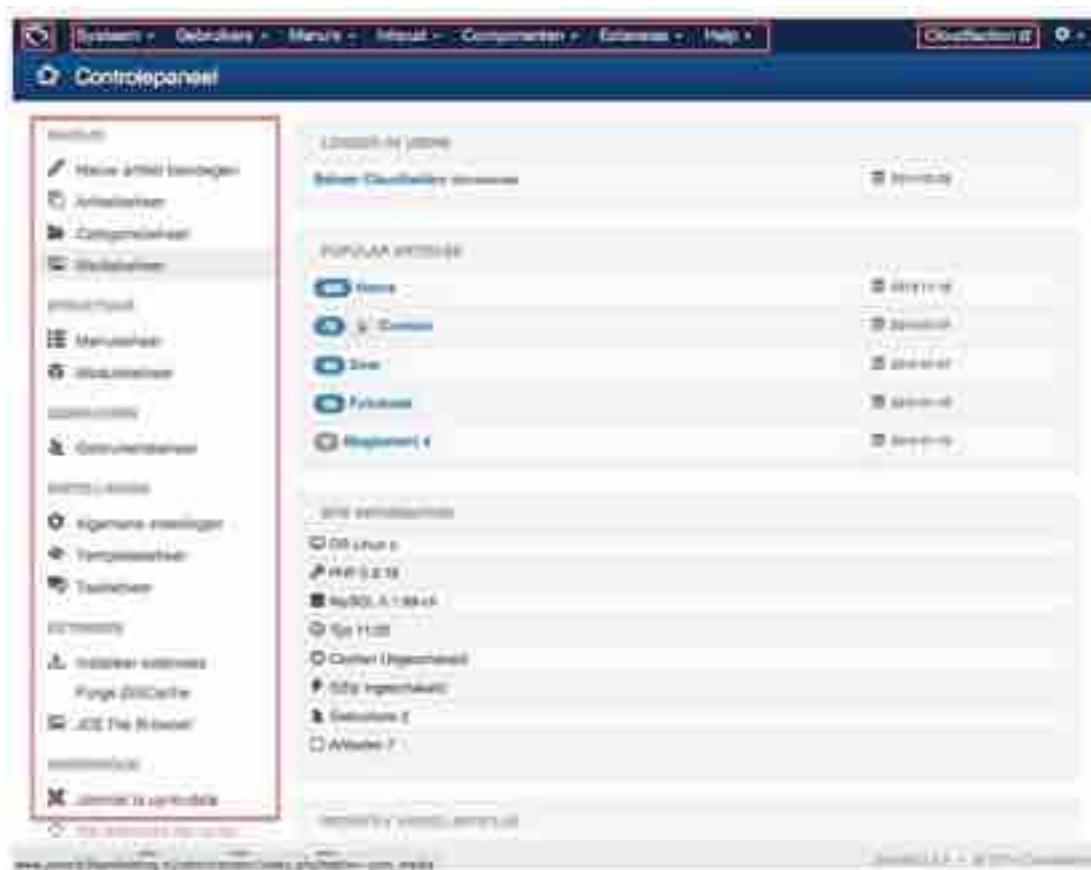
Systeem - Gebruikers - Menu's - Inhoud - Componenten - Extensies - Help -

Cloudfaction

Controlepaneel

INHOUD

Nieuw artikel toevoegen

Artikelbeheer

Categoriebeheer

Mediabeheer

STRUCTUUR

Menubeheer

Modulebeheer

GEBRUIKERS

Gebruikersbeheer

INSTELLINGEN

Algemene instellingen

Templatebeheer

Taalbeheer

EXTENSIES

Installeer extensies

Purge JSSCache

JCE File Browser

ONDERHOUD

Joomla! is up-to-date

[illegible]

LOGGED-IN USERS

Beheer Cloudfaction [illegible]

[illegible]

POPULAR ARTICLES

Home

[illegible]

Contact

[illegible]

Over

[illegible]

Fotoboek

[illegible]

Blogbericht 4

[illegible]

SITE INFORMATION

OS Linux c

PHP 5.3.19

MySQL 5.1.68-cll

Tijd 11:20

Caching Uitgeschakeld

GZip Ingeschakeld

Gebruikers 2

Artikelen 7

RECENTLY ADDED ARTICLES

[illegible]

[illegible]